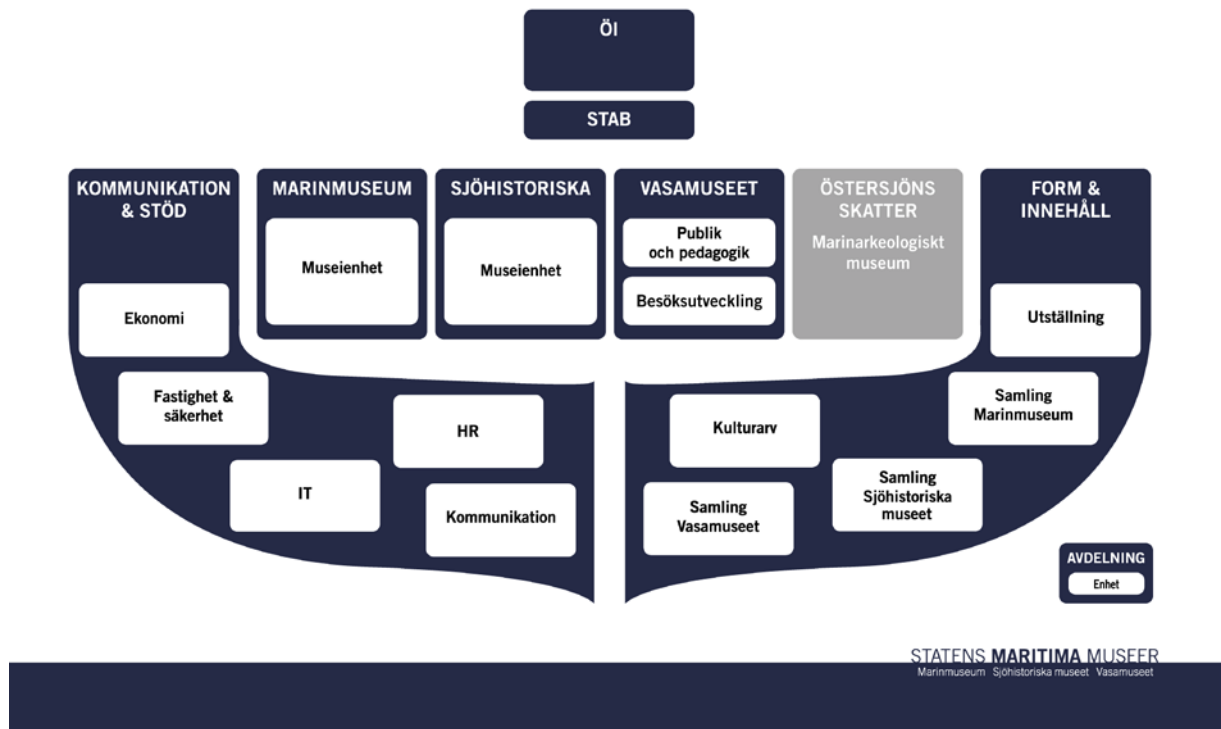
ÖI

STAB

KOMMUNIKATION & STÖD

Ekonomi

Fastighet & säkerhet

HR

IT

Kommunikation

MARINMUSEUM

Museienhet

SJÖHISTORISKA

Museienhet

VASAMUSEET

Publik och pedagogik

Besöksutveckling

ÖSTERSJÖNS SKATTER

Marinarkeologiskt museum

FORM & INNEHÅLL

Utställning

Samling Marinmuseum

Kulturarv

Samling Sjöhistoriska museet

Samling Vasamuseet

AVDELNING

Enhet

STATENS MARITIMA MUSEER
Marinmuseum Sjöhistoriska museet Vasamuseet